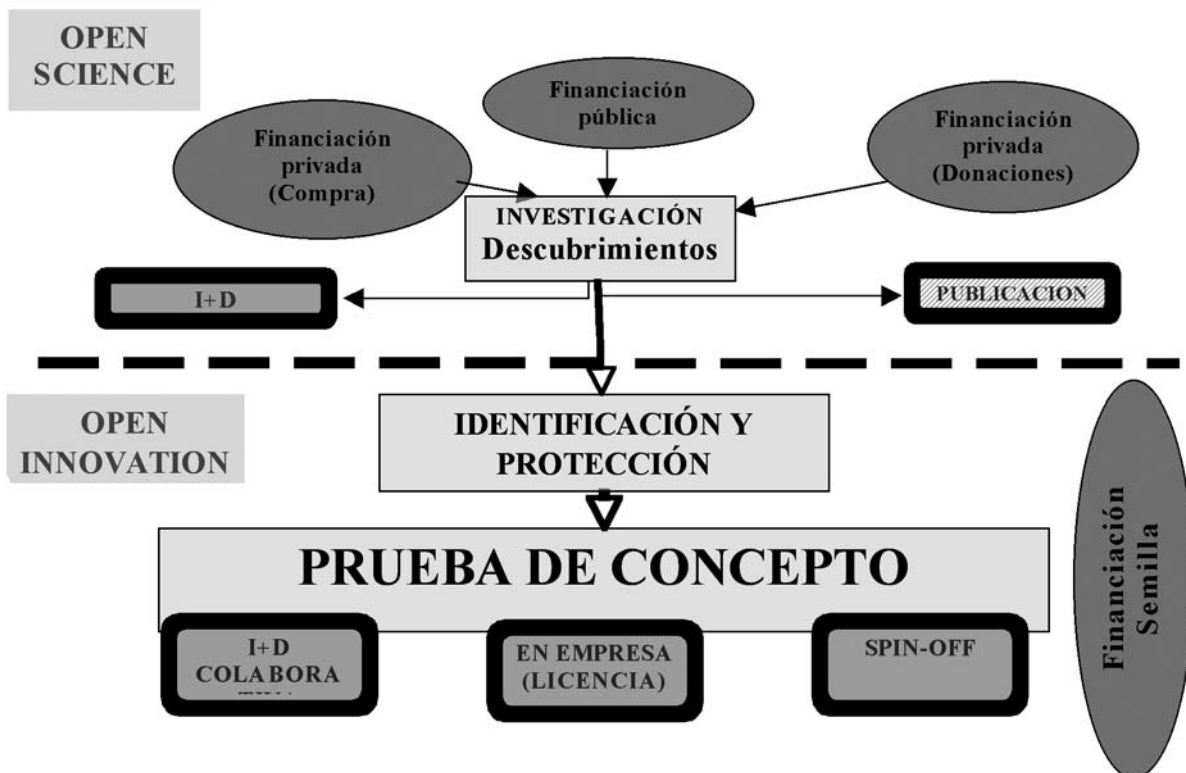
OPEN SCIENCE

Financiación pública

Financiación privada (Compra)

Financiación privada (Donaciones)

INVESTIGACIÓN
Descubrimientos

I+D

PUBLICACION

OPEN INNOVATION

IDENTIFICACIÓN Y PROTECCIÓN

PRUEBA DE CONCEPTO

I+D COLABORA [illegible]

EN EMPRESA (LICENCIA)

SPIN-OFF

Financiación Semilla